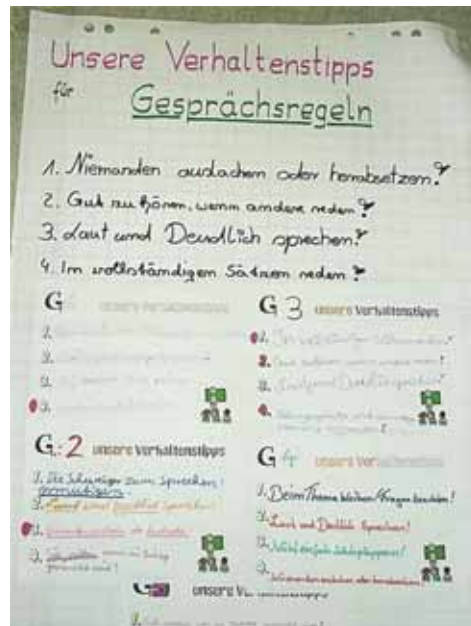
Unsere Verhaltenstipps
für Gesprächsregeln

1. Niemanden auslachen oder herabsetzen!
2. Gut zu hören, wenn andere reden!
3. Laut und Deutlich sprechen!
4. Im vollständigen Sätzen reden!

G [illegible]
1. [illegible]
2. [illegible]
3. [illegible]
4. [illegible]

G 3 unsere Verhaltenstipps
1. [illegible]
2. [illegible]
3. Laut und Deutlich sprechen!
4. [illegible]

G 2 unsere Verhaltenstipps
1. Die Schwächeren zum Sprechen ermutigen
2. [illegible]
3. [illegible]
4. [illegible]

G 4 unsere Ver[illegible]
1. Beim Thema bleiben / Fragen beachten!
2. Laut und Deutlich Sprechen!
3. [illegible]
4. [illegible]

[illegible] unsere V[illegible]
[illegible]